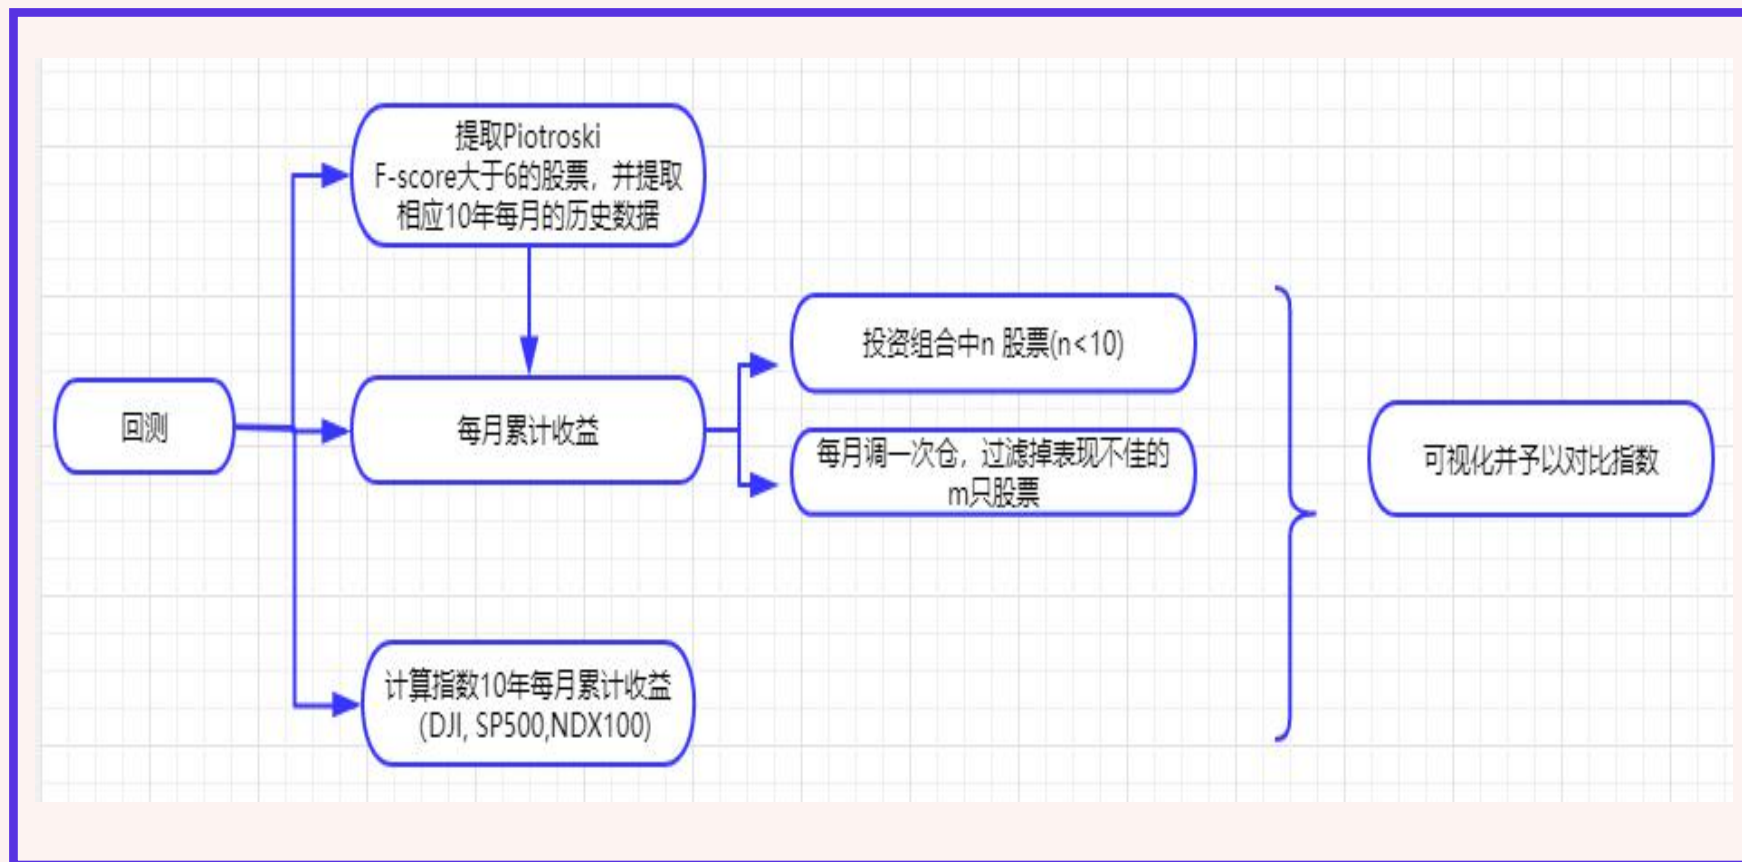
回测

提取Piotroski F-score大于6的股票，并提取相应10年每月的历史数据

每月累计收益

计算指数10年每月累计收益 (DJI, SP500,NDX100)

投资组合中n 股票(n<10)

每月调一次仓，过滤掉表现不佳的m只股票

可视化并予以对比指数